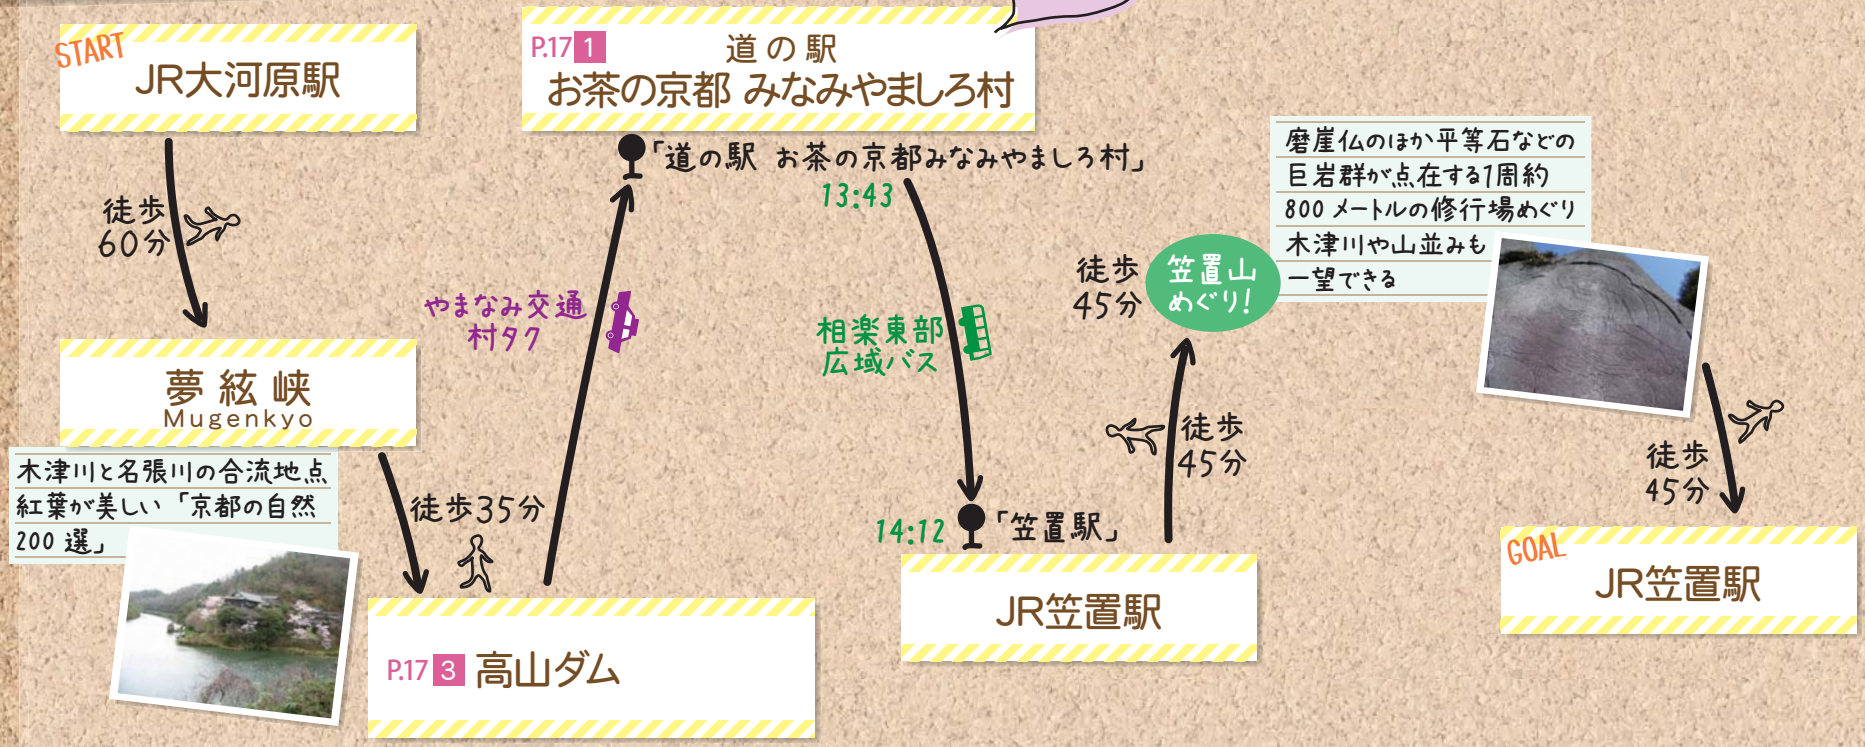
START
JR大河原駅

徒歩
60分

夢絃峡
Mugenkyo

木津川と名張川の合流地点
紅葉が美しい「京都の自然
200選」

徒歩35分

P.17 3 高山ダム

やまなみ交通
村タク

P.17 1 道の駅
お茶の京都 みなみやましろ村

「道の駅 お茶の京都みなみやましろ村」
13:43

相楽東部
広域バス

14:12 「笠置駅」

JR笠置駅

徒歩
45分

笠置山
めぐり!

徒歩
45分

磨崖仏のほか平等石などの
巨岩群が点在する1周約
800メートルの修行場めぐり
木津川や山並みも
一望できる

徒歩
45分

GOAL
JR笠置駅